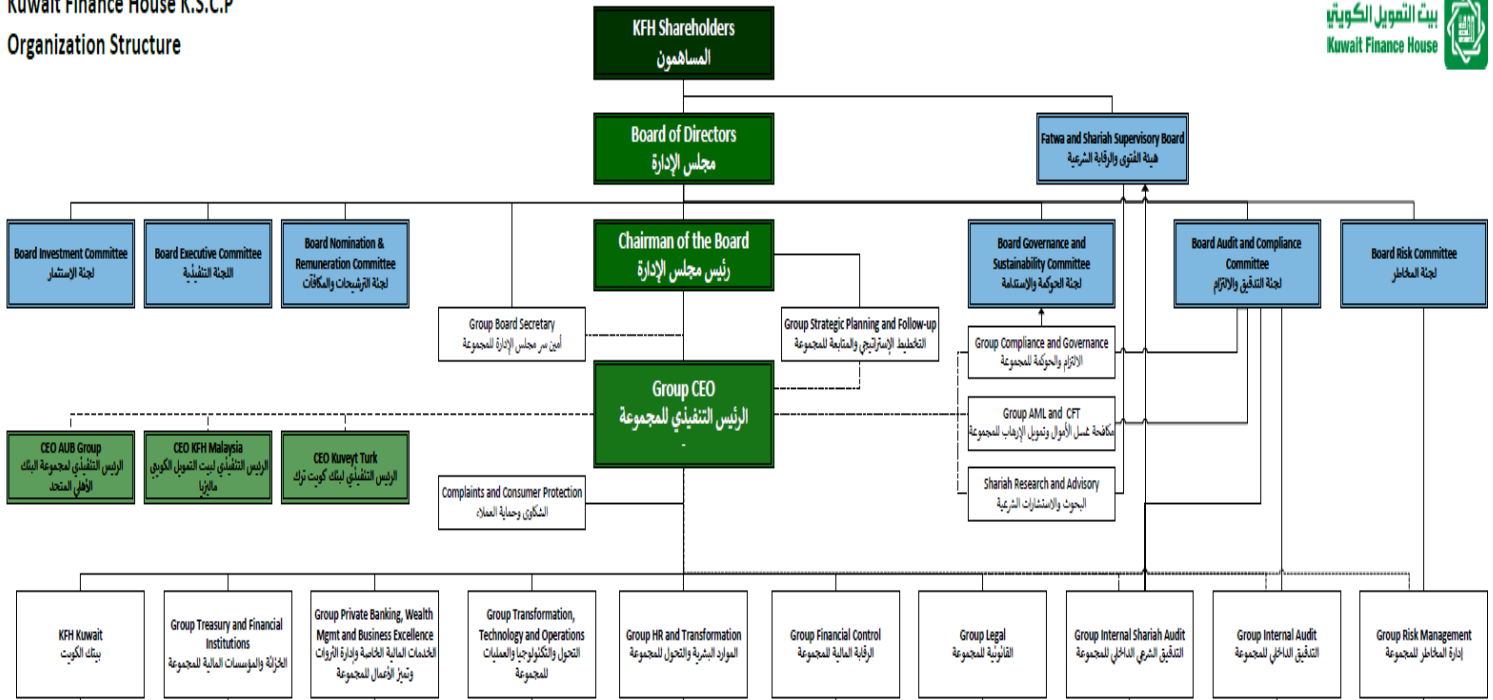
Kuwait Finance House K.S.C.P
Organization Structure

بيت التمويل الكويتي
Kuwait Finance House

KFH Shareholders
المساهمون

Board of Directors
مجلس الإدارة

Fatwa and Shariah Supervisory Board
هيئة الفتوى والرقابة الشرعية

Board Investment Committee
لجنة الاستثمار

Board Executive Committee
اللجنة التنفيذية

Board Nomination & Remuneration Committee
لجنة الترشيحات والمكافآت

Chairman of the Board
رئيس مجلس الإدارة

Board Governance and Sustainability Committee
لجنة الحوكمة والاستدامة

Board Audit and Compliance Committee
لجنة التدقيق والالتزام

Board Risk Committee
لجنة المخاطر

Group Board Secretary
أمين سر مجلس الإدارة للمجموعة

Group Strategic Planning and Follow-up
التخطيط الإستراتيجي والمتابعة للمجموعة

Group Compliance and Governance
الالتزام والحوكمة للمجموعة

Group CEO
الرئيس التنفيذي للمجموعة

Group AML and CFT
مكافحة غسل الأموال وتمويل الإرهاب للمجموعة

CEO AUB Group
الرئيس التنفيذي لمجموعة البنك الأهلي المتحد

CEO KFH Malaysia
الرئيس التنفيذي لبيت التمويل الكويتي ماليزيا

CEO Kuveyt Turk
الرئيس التنفيذي لبنك كويت ترك

Shariah Research and Advisory
البحوث والاستشارات الشرعية

Complaints and Consumer Protection
الشكاوى وحماية العملاء

KFH Kuwait
بيتك الكويت

Group Treasury and Financial Institutions
الخزانة والمؤسسات المالية للمجموعة

Group Private Banking, Wealth Mgmt and Business Excellence
الخدمات المالية الخاصة وإدارة الثروات وتميز الأعمال للمجموعة

Group Transformation, Technology and Operations
التحول والتكنولوجيا والعمليات للمجموعة

Group HR and Transformation
الموارد البشرية والتحول للمجموعة

Group Financial Control
الرقابة المالية للمجموعة

Group Legal
القانونية للمجموعة

Group Internal Shariah Audit
التدقيق الشرعي الداخلي للمجموعة

Group Internal Audit
التدقيق الداخلي للمجموعة

Group Risk Management
إدارة المخاطر للمجموعة